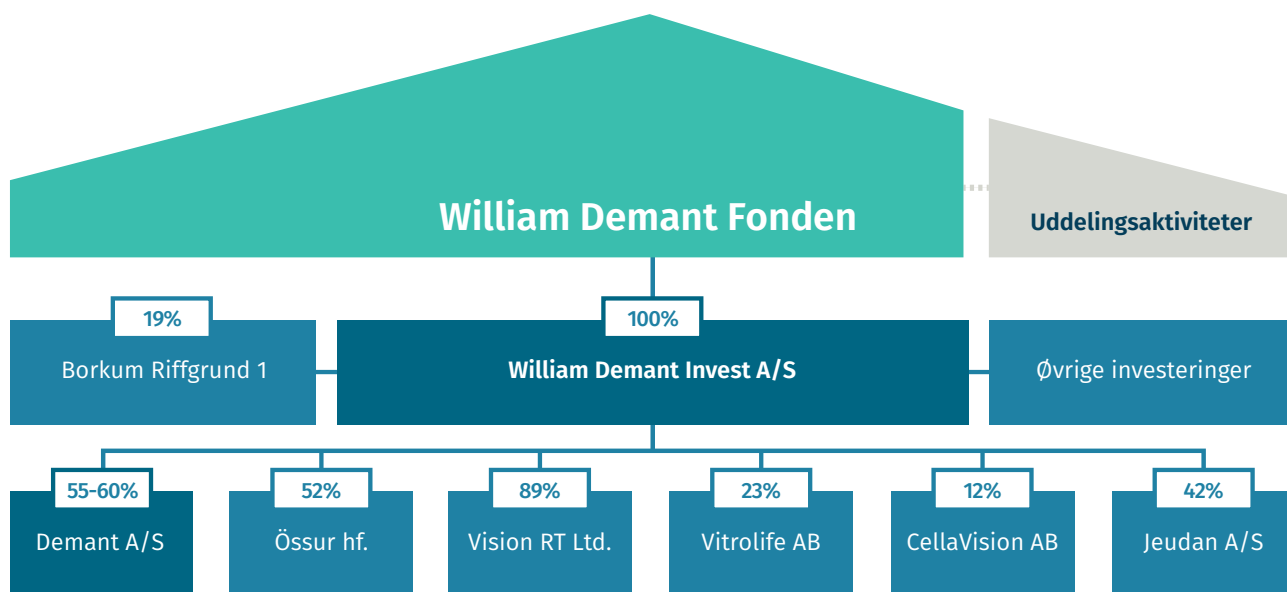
William Demant Fonden

Uddelingsaktiviteter

19%
Borkum Riffgrund 1

100%
William Demant Invest A/S

Øvrige investeringer

55-60%
Demant A/S

52%
Össur hf.

89%
Vision RT Ltd.

23%
Vitrolife AB

12%
CellaVision AB

42%
Jeudan A/S